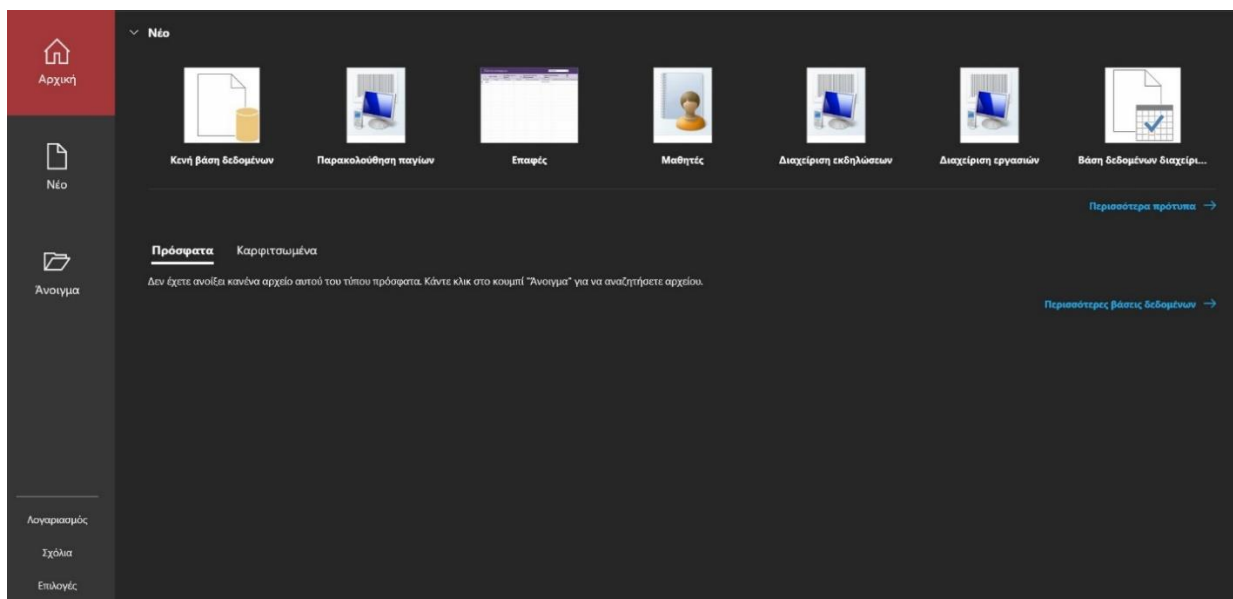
Αρχική

Νέο

Άνοιγμα

Λογαριασμός

Σχόλια

Επιλογές

Νέο

Κενή βάση δεδομένων

Παρακολούθηση παγίων

Επαφές

Μαθητές

Διαχείριση εκδηλώσεων

Διαχείριση εργασιών

Βάση δεδομένων διαχείρι...

Περισσότερα πρότυπα →

Πρόσφατα Καρφιτσωμένα

Δεν έχετε ανοίξει κανένα αρχείο αυτού του τύπου πρόσφατα. Κάντε κλικ στο κουμπί "Άνοιγμα" για να αναζητήσετε αρχείου.

Περισσότερες βάσεις δεδομένων →